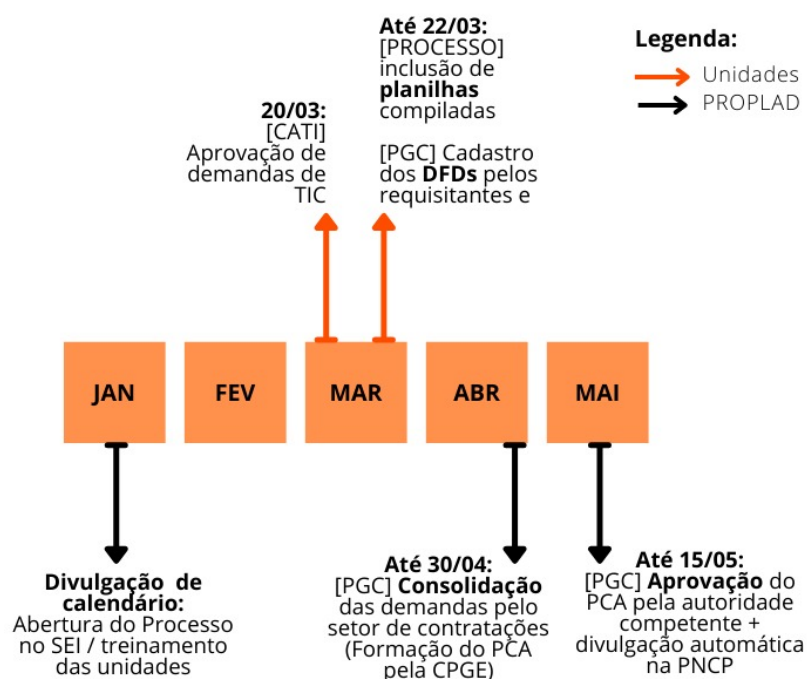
Até 22/03:
[PROCESSO] inclusão de **planilhas** compiladas

[PGC] Cadastro dos **DFDs** pelos requisitantes e

Legenda:
Unidades
PROPLAD

20/03:
[CATI] Aprovação de demandas de TIC

JAN

FEV

MAR

ABR

MAI

Divulgação de calendário:
Abertura do Processo no SEI / treinamento das unidades

Até 30/04:
[PGC] **Consolidação** das demandas pelo setor de contratações (Formação do PCA pela CPGE)

Até 15/05:
[PGC] **Aprovação** do PCA pela autoridade competente + divulgação automática na PNCP